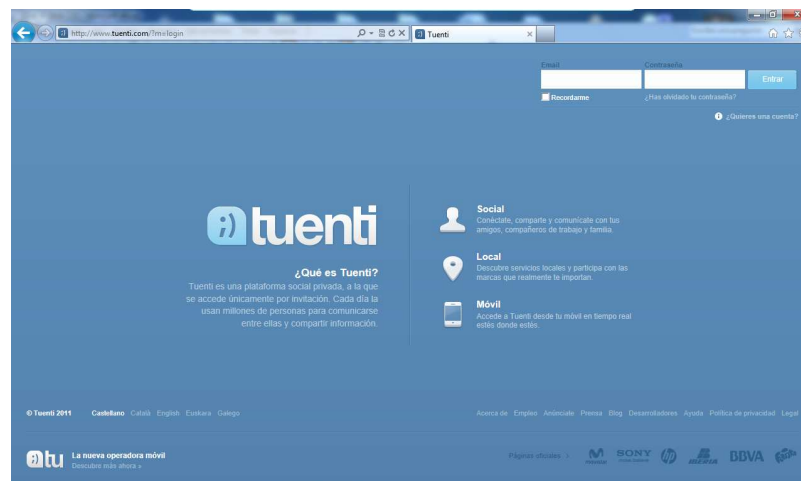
http://www.tuenti.com/?m=login

Tuenti

Email

Contraseña

Entrar

Recordarme

¿Has olvidado tu contraseña?

¿Quieres una cuenta?

:) tuenti

¿Qué es Tuenti?

Tuenti es una plataforma social privada, a la que se accede únicamente por invitación. Cada día la usan millones de personas para comunicarse entre ellas y compartir información.

Social
Conéctate, comparte y comunícate con tus amigos, compañeros de trabajo y familia.

Local
Descubre servicios locales y participa con las marcas que realmente te importan.

Móvil
Accede a Tuenti desde tu móvil en tiempo real estés donde estés.

© Tuenti 2011 Castellano Català English Euskara Galego

Acerca de Empleo Anúnciate Prensa Blog Desarrolladores Ayuda Política de privacidad Legal

:) tu La nueva operadora móvil
Descubre más ahora »

Páginas oficiales > SONY BBVA